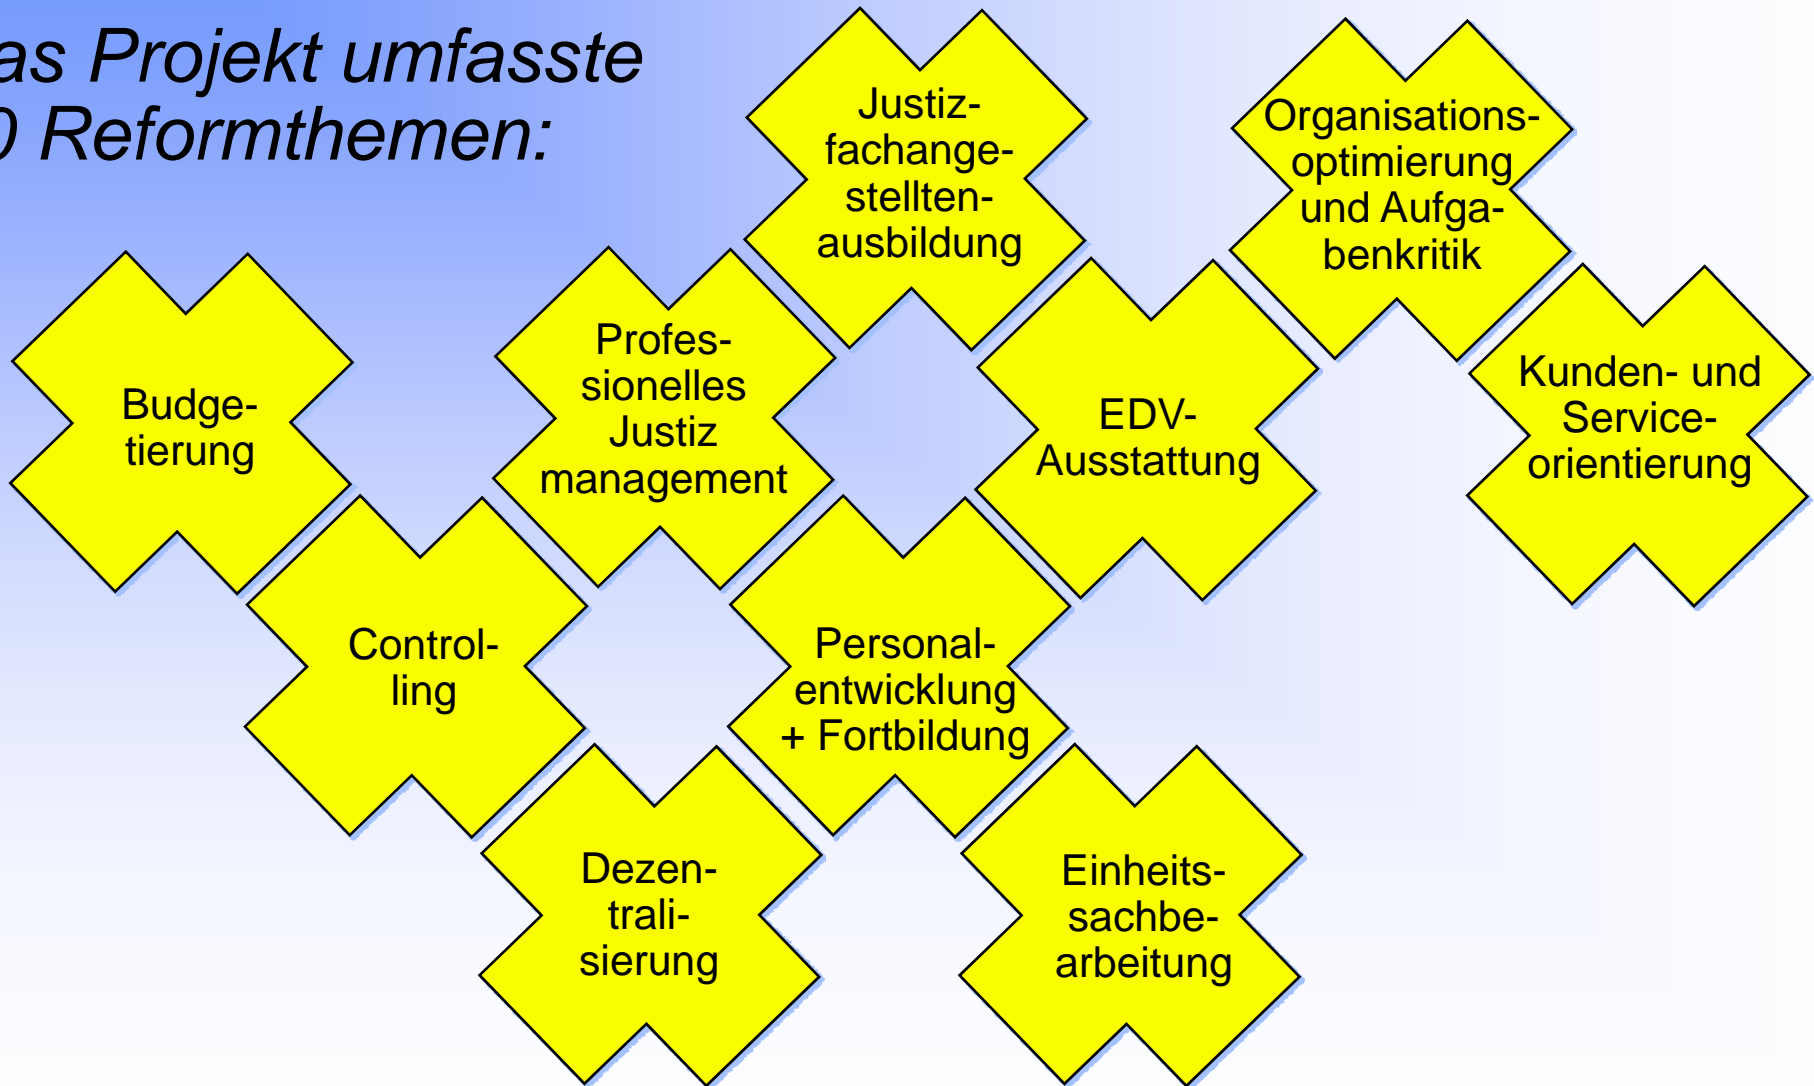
as Projekt umfasste
0 Reformthemen:

Justizfachangestelltenausbildung

Organisationsoptimierung und Aufgabenkritik

Budgetierung

Professionelles Justiz management

EDV-Ausstattung

Kunden- und Serviceorientierung

Controlling

Personalentwicklung + Fortbildung

Dezentralisierung

Einheitssachbearbeitung